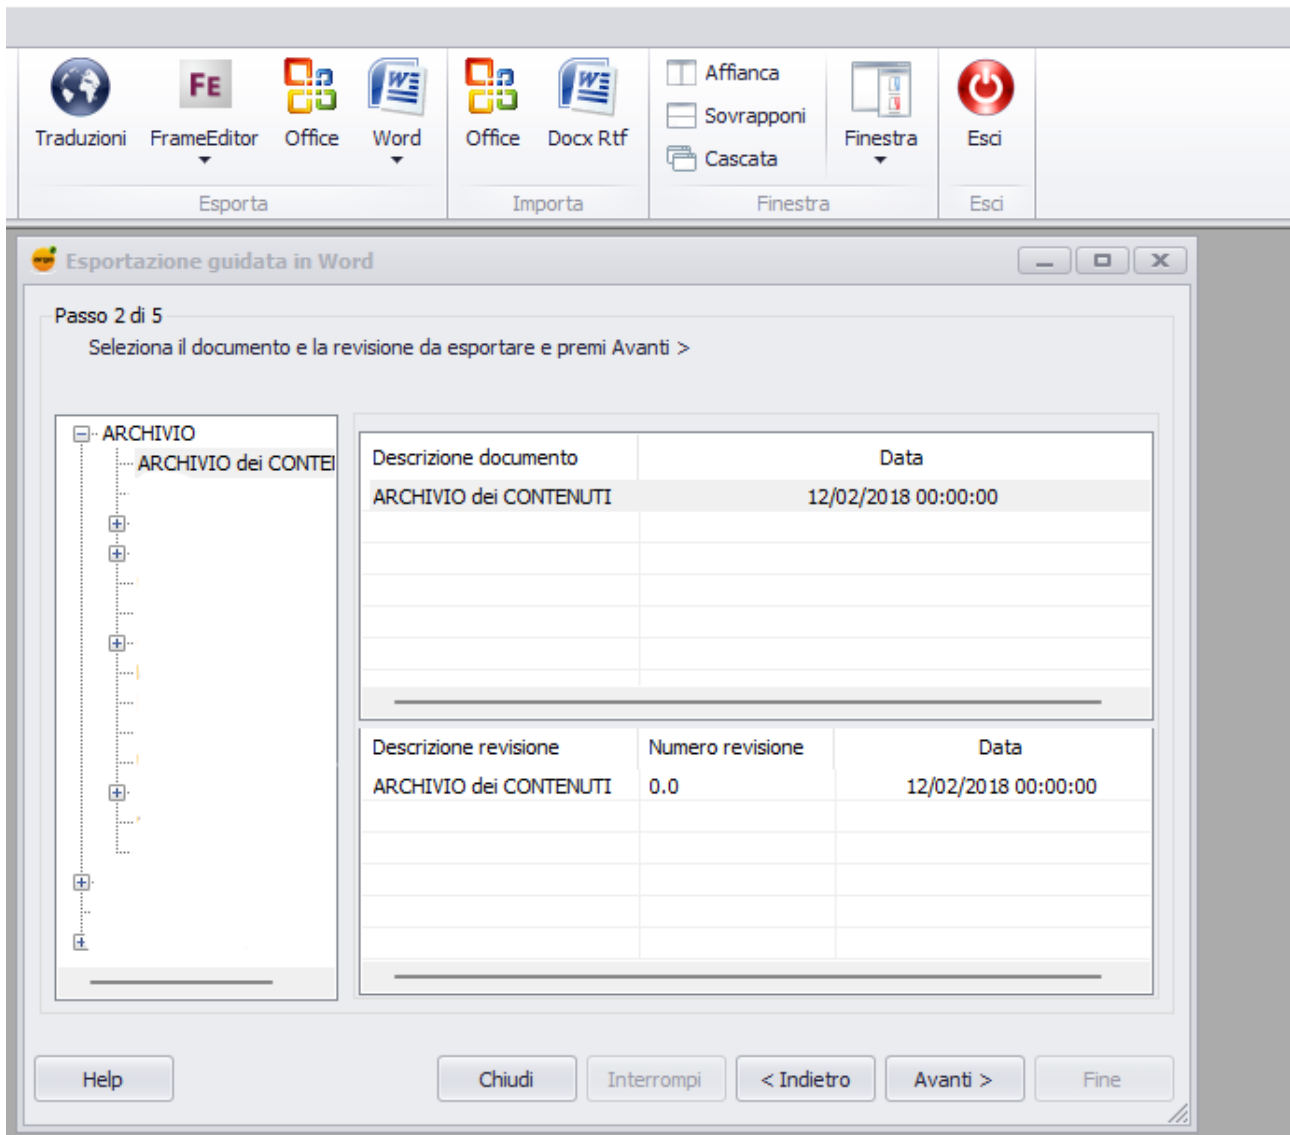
Traduzioni FrameEditor Office Word
Esporta

Office Docx Rtf
Importa

Affianca
Sovrapponi
Cascata
Finestra
Finestra

Esci
Esci

Esportazione guidata in Word

Passo 2 di 5
Seleziona il documento e la revisione da esportare e premi Avanti >

ARCHIVIO
ARCHIVIO dei CONTEI

| Descrizione documento | Data |
|---|---|
| ARCHIVIO dei CONTENUTI | 12/02/2018 00:00:00 |

| Descrizione revisione | Numero revisione | Data |
|---|---|---|
| ARCHIVIO dei CONTENUTI | 0.0 | 12/02/2018 00:00:00 |

Help Chiudi Interrompi < Indietro Avanti > Fine